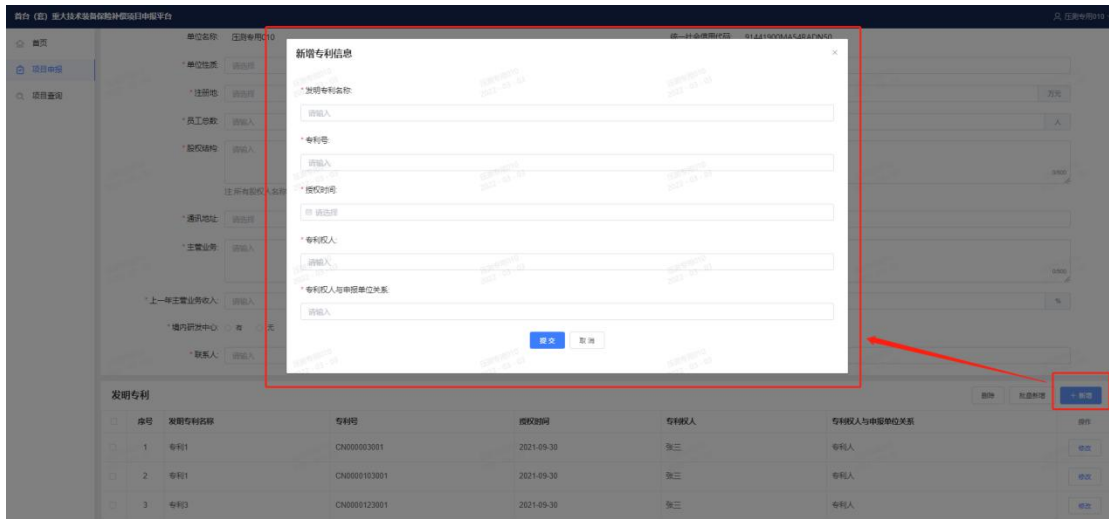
首台（套）重大技术装备保险补偿项目申报平台

压测专用010

首页
项目申报
项目查询

单位名称 压测专用010
统一社会信用代码 91441900MA548ADN50
*单位性质 请选择
*注册地 请选择
*员工总数 请输入
*股权结构 请输入
注:所有股权人名称
*通讯地址 请选择
*主营业务 请输入
*上一年主营业务收入 请输入
*境内研发中心 有 无
*联系人 请输入

新增专利信息
×
*发明专利名称:
请输入
*专利号:
请输入
*授权时间:
请选择
*专利权人:
请输入
*专利权人与申报单位关系:
请输入
提交 取消

发明专利
删除 批量删除 + 新增

| | 序号 | 发明专利名称 | 专利号 | 授权时间 | 专利权人 | 专利权人与申报单位关系 | 操作 |
|---|---|---|---|---|---|---|---|
| | 1 | 专利1 | CN000003001 | 2021-09-30 | 张三 | 专利人 | 修改 |
| | 2 | 专利1 | CN0000103001 | 2021-09-30 | 张三 | 专利人 | 修改 |
| | 3 | 专利3 | CN0000123001 | 2021-09-30 | 张三 | 专利人 | 修改 |